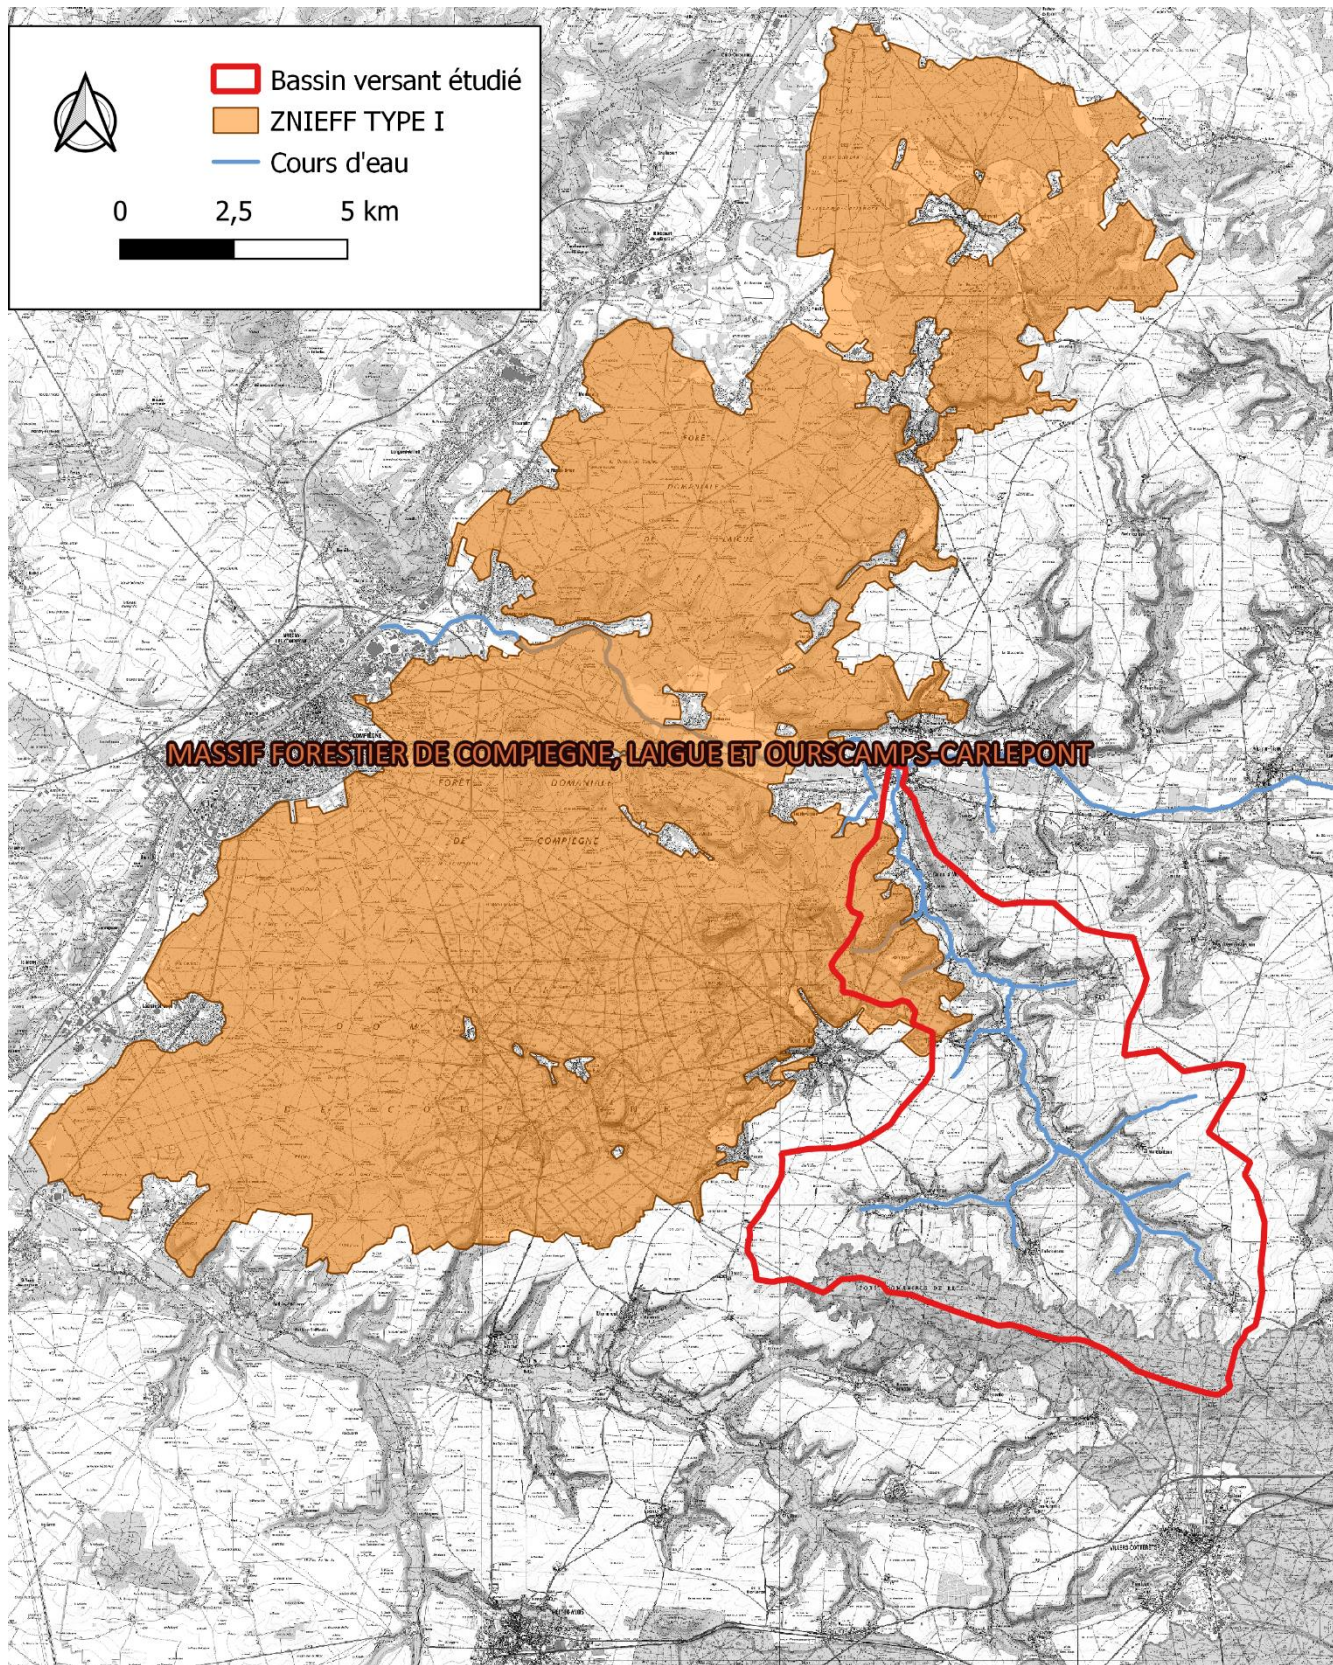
Bassin versant étudié
ZNIEFF TYPE I
Cours d'eau
0 2,5 5 km

FORÊT DOMANIALE DE LAIGUE

MASSIF FORESTIER DE COMPIEGNE, LAIGUE ET OURSCAMPS-CARLEPONT

FORÊT DOMANIALE DE COMPIEGNE

COMPIÈGNE

VILLERS-COTTERÊTS